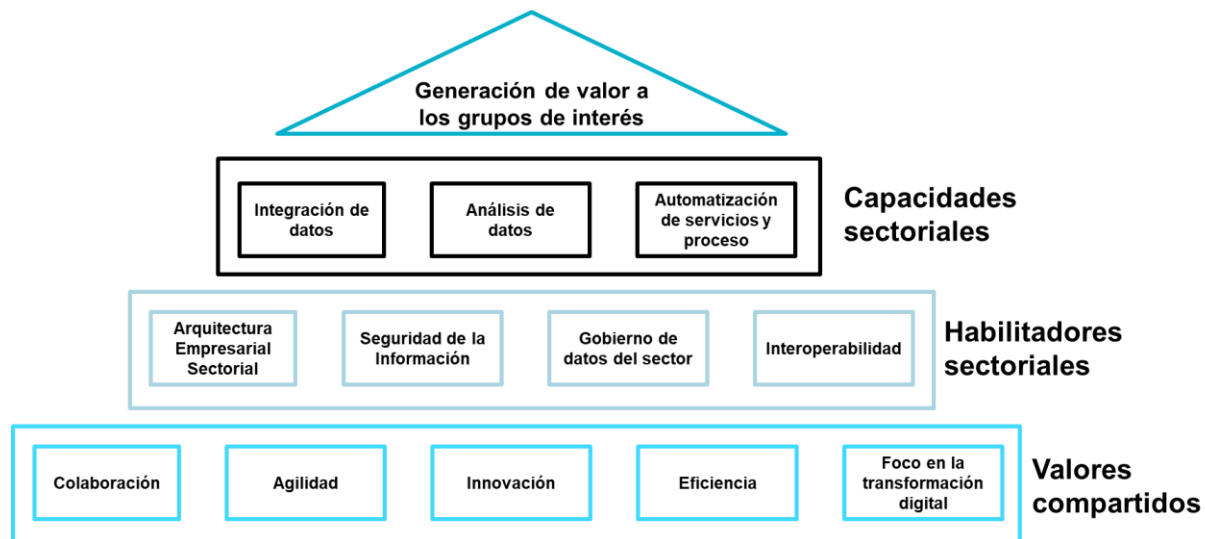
Generación de valor a los grupos de interés

Integración de datos

Análisis de datos

Automatización de servicios y proceso

Capacidades sectoriales

Arquitectura Empresarial Sectorial

Seguridad de la Información

Gobierno de datos del sector

Interoperabilidad

Habilitadores sectoriales

Colaboración

Agilidad

Innovación

Eficiencia

Foco en la transformación digital

Valores compartidos